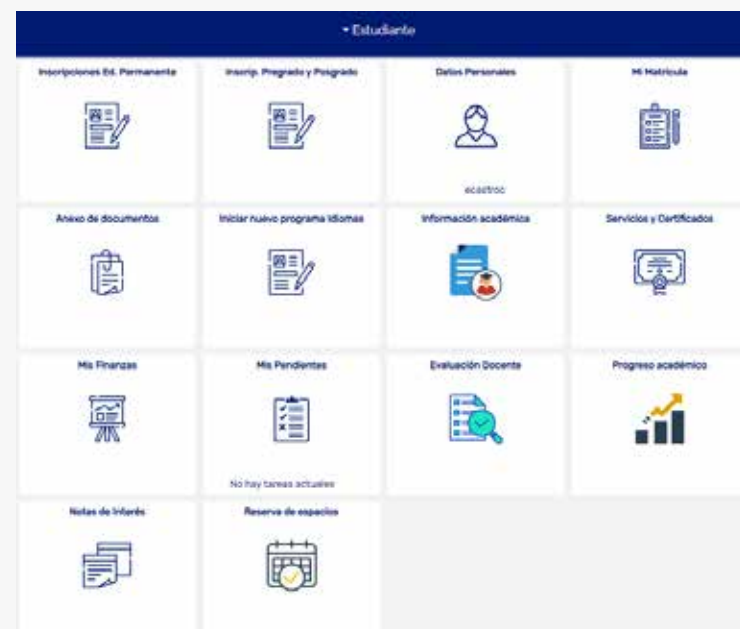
▾ Estudiante

Inscripciones Ed. Permanente

Inscrip. Pregrado y Posgrado

Datos Personales

ecastroc

Mi Matrícula

Anexo de documentos

Iniciar nuevo programa Idiomas

Información académica

Servicios y Certificados

Mis Finanzas

Mis Pendientes

No hay tareas actuales

Evaluación Docente

Progreso académico

Notas de Interés

Reserva de espacios